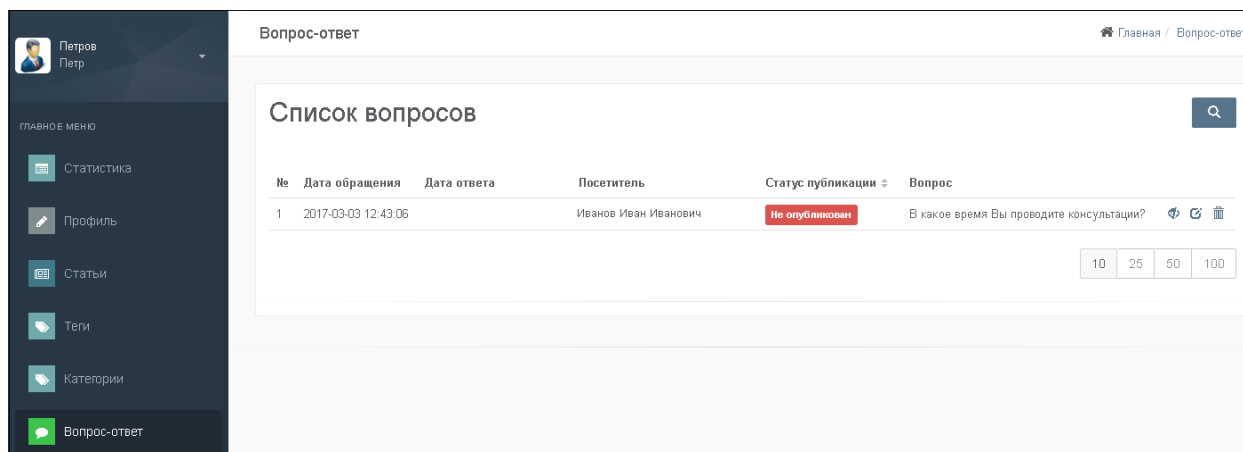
Петров
Петр

ГЛАВНОЕ МЕНЮ

Статистика

Профиль

Статьи

Теги

Категории

Вопрос-ответ

Вопрос-ответ

Главная / Вопрос-ответ

Список вопросов

| № | Дата обращения | Дата ответа | Посетитель | Статус публикации | Вопрос |
|---|---|---|---|---|---|
| 1 | 2017-03-03 12:43:06 | | Иванов Иван Иванович | Не опубликован | В какое время Вы проводите консультации? |

10 25 50 100